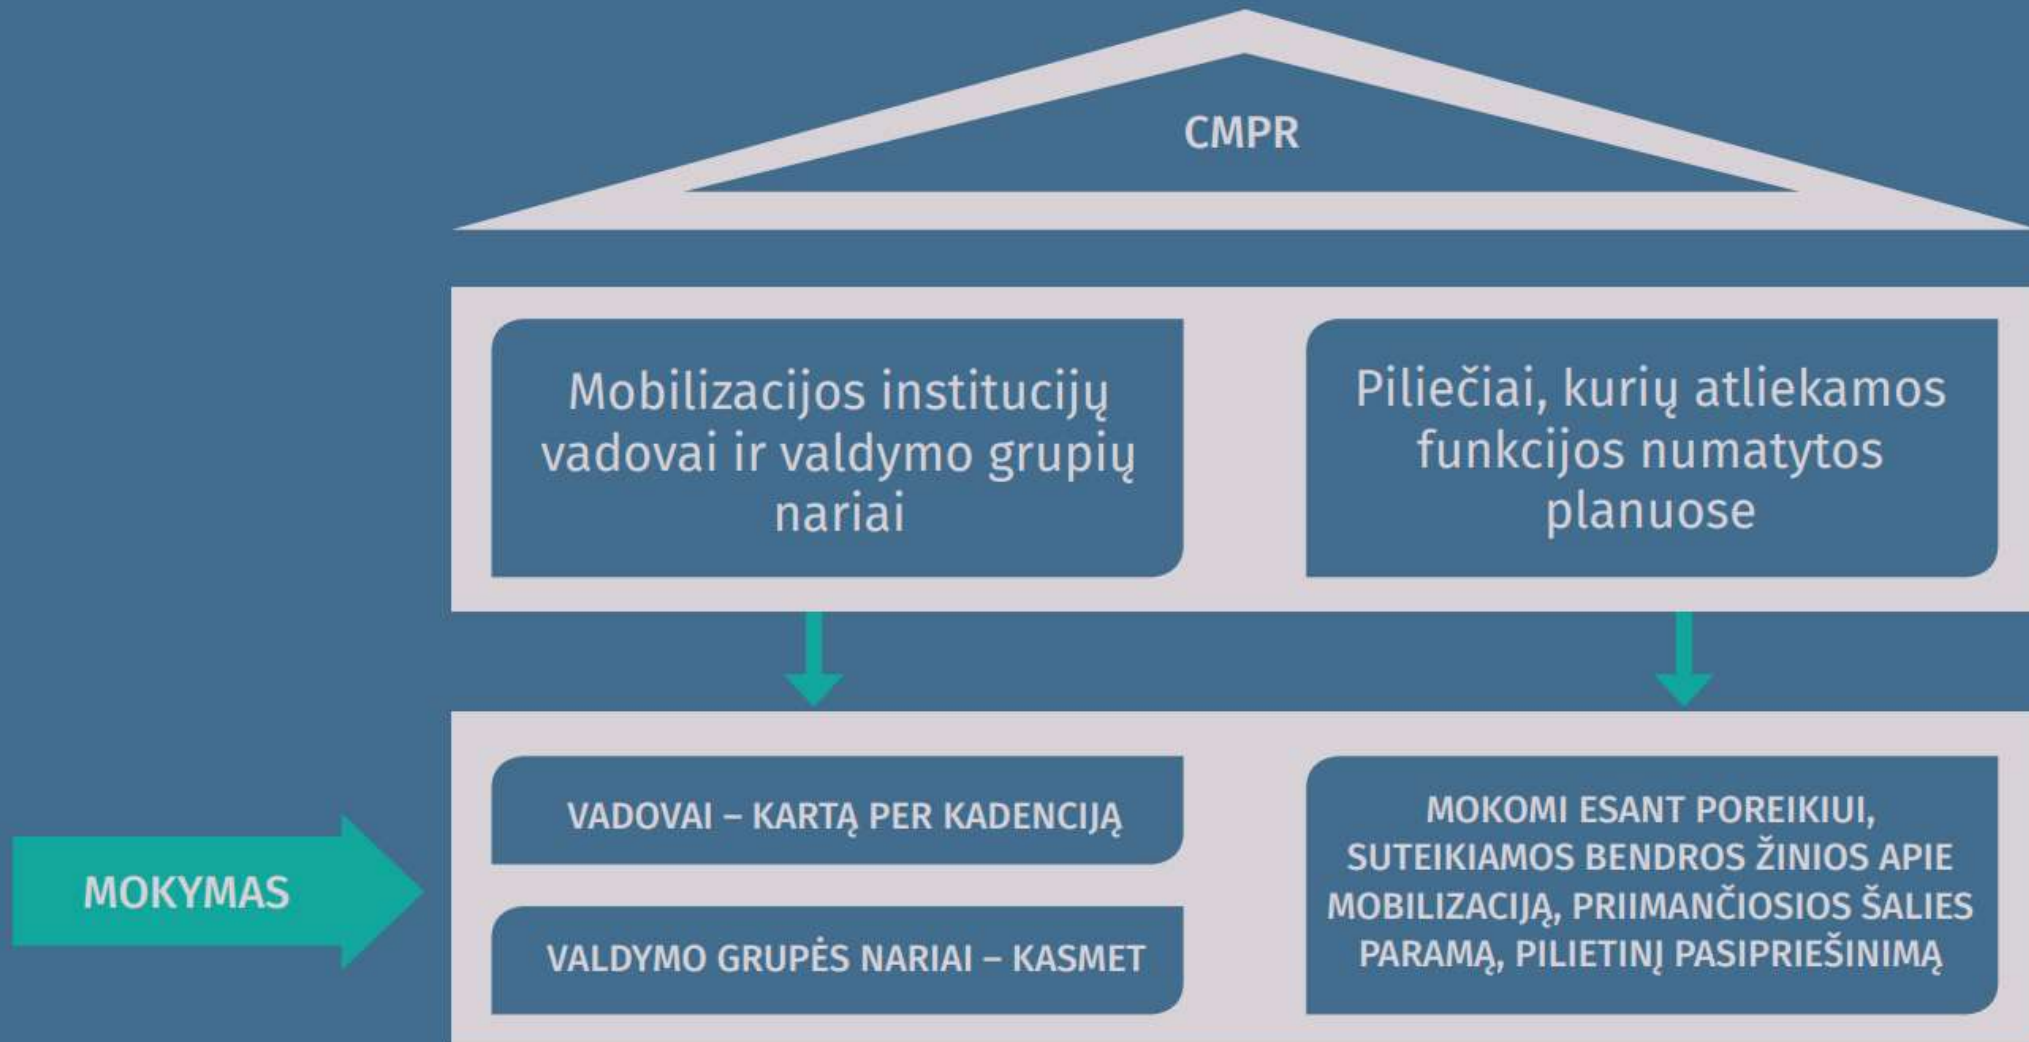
CMPR

Mobilizacijos institucijų vadovai ir valdymo grupių nariai

Piliečiai, kurių atliekamos funkcijos numatytos planuose

MOKYMAS

VADOVAI – KARTĄ PER KADENCIJĄ

VALDYMO GRUPĖS NARIAI – KASMET

MOKOMI ESANT POREIKIUI, SUTEIKIAMOS BENDROS ŽINIOS APIE MOBILIZACIJĄ, PRIIMANČIOSIOS ŠALIES PARAMĄ, PILIETINĮ PASIPRIEŠINIMĄ